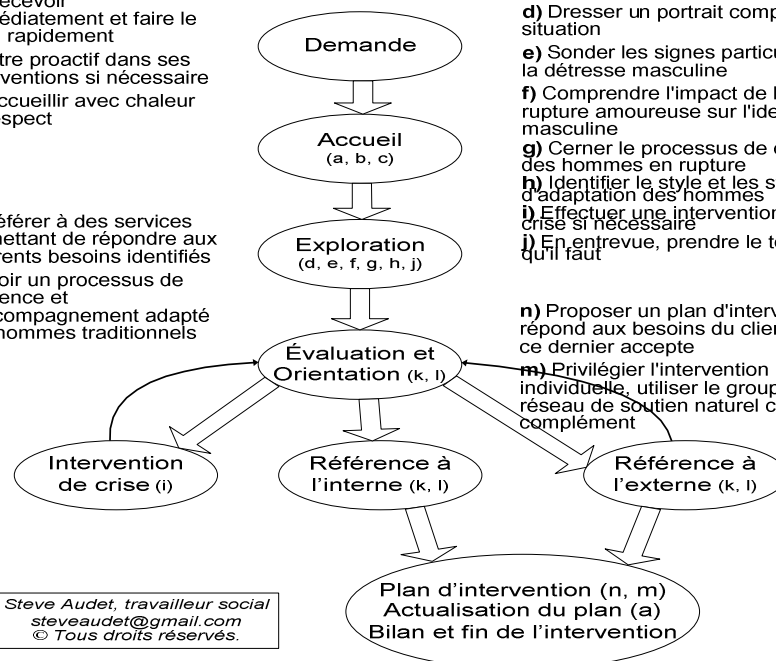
recevoir
médiatement et faire le rapidement

tre proactif dans ses interventions si nécessaire

ccueillir avec chaleur spect

éférer à des services mettant de répondre aux rents besoins identifiés

oir un processus de ence et compagnement adapté hommes traditionnels

Demande

Accueil (a, b, c)

Exploration (d, e, f, g, h, j)

Évaluation et Orientation (k, l)

Intervention de crise (i)

Référence à l'interne (k, l)

Référence à l'externe (k, l)

Plan d'intervention (n, m)
Actualisation du plan (a)
Bilan et fin de l'intervention

d) Dresser un portrait comp situation

e) Sonder les signes particu la détresse masculine

f) Comprendre l'impact de l rupture amoureuse sur l'ide masculine

g) Cerner le processus de des hommes en rupture

h) Identifier le style et les s d'adaptation des hommes

i) Effectuer une intervention crise si nécessaire

j) En entrevue, prendre le te qu'il faut

n) Proposer un plan d'interv répond aux besoins du clien ce dernier accepte

m) Privilégier l'intervention individuelle, utiliser le group réseau de soutien naturel c complément

Steve Audet, travailleur social
steveaudet@gmail.com
© Tous droits réservés.